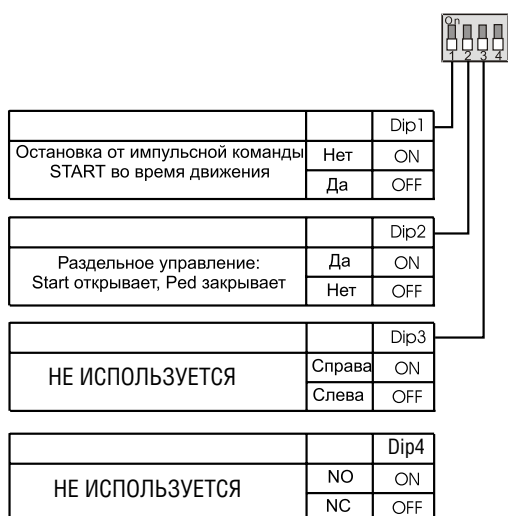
On
1 2 3 4

| | | Dip1 |
|---|---|---|
| Остановка от импульсной команды START во время движения | Нет | ON |
| | Да | OFF |

| | | Dip2 |
|---|---|---|
| Раздельное управление: Start открывает, Ped закрывает | Да | ON |
| | Нет | OFF |

| | | Dip3 |
|---|---|---|
| НЕ ИСПОЛЬЗУЕТСЯ | Справа | ON |
| | Слева | OFF |

| | | Dip4 |
|---|---|---|
| НЕ ИСПОЛЬЗУЕТСЯ | NO | ON |
| | NC | OFF |